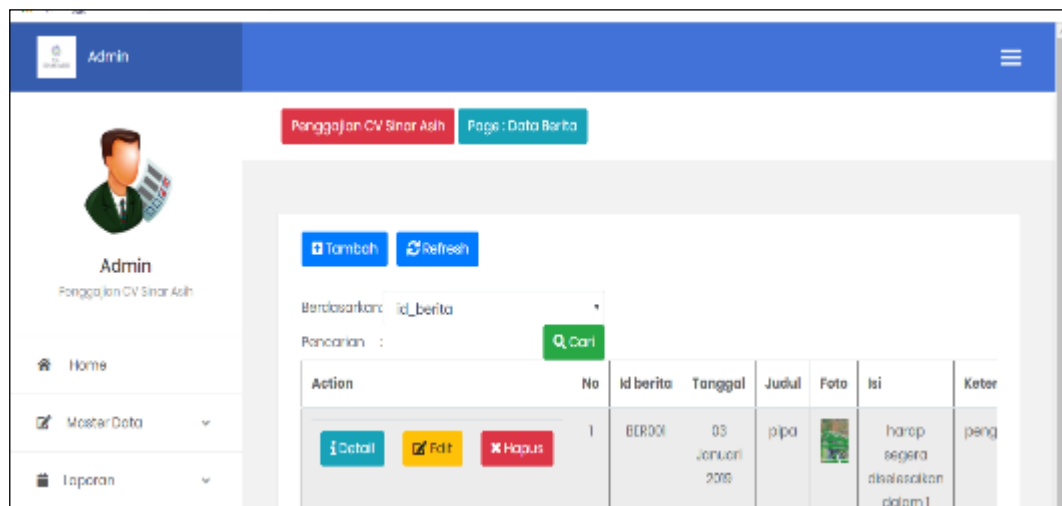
Admin

Penggajian CV Sinar Asih
Page : Data Berita

Admin
Penggajian CV Sinar Asih

Home
Master Data
Laporan

Tambah
Refresh

Berdasarkan id_berita
Pencarian :
Cari

| Action | No | Id berita | Tanggal | Judul | Foto | Isi | Keter |
|---|---|---|---|---|---|---|---|
| Detail Edit Hapus | 1 | BER001 | 03 Januari 2019 | pipa | | harap segera diselesaikan dalam 1 | peng |